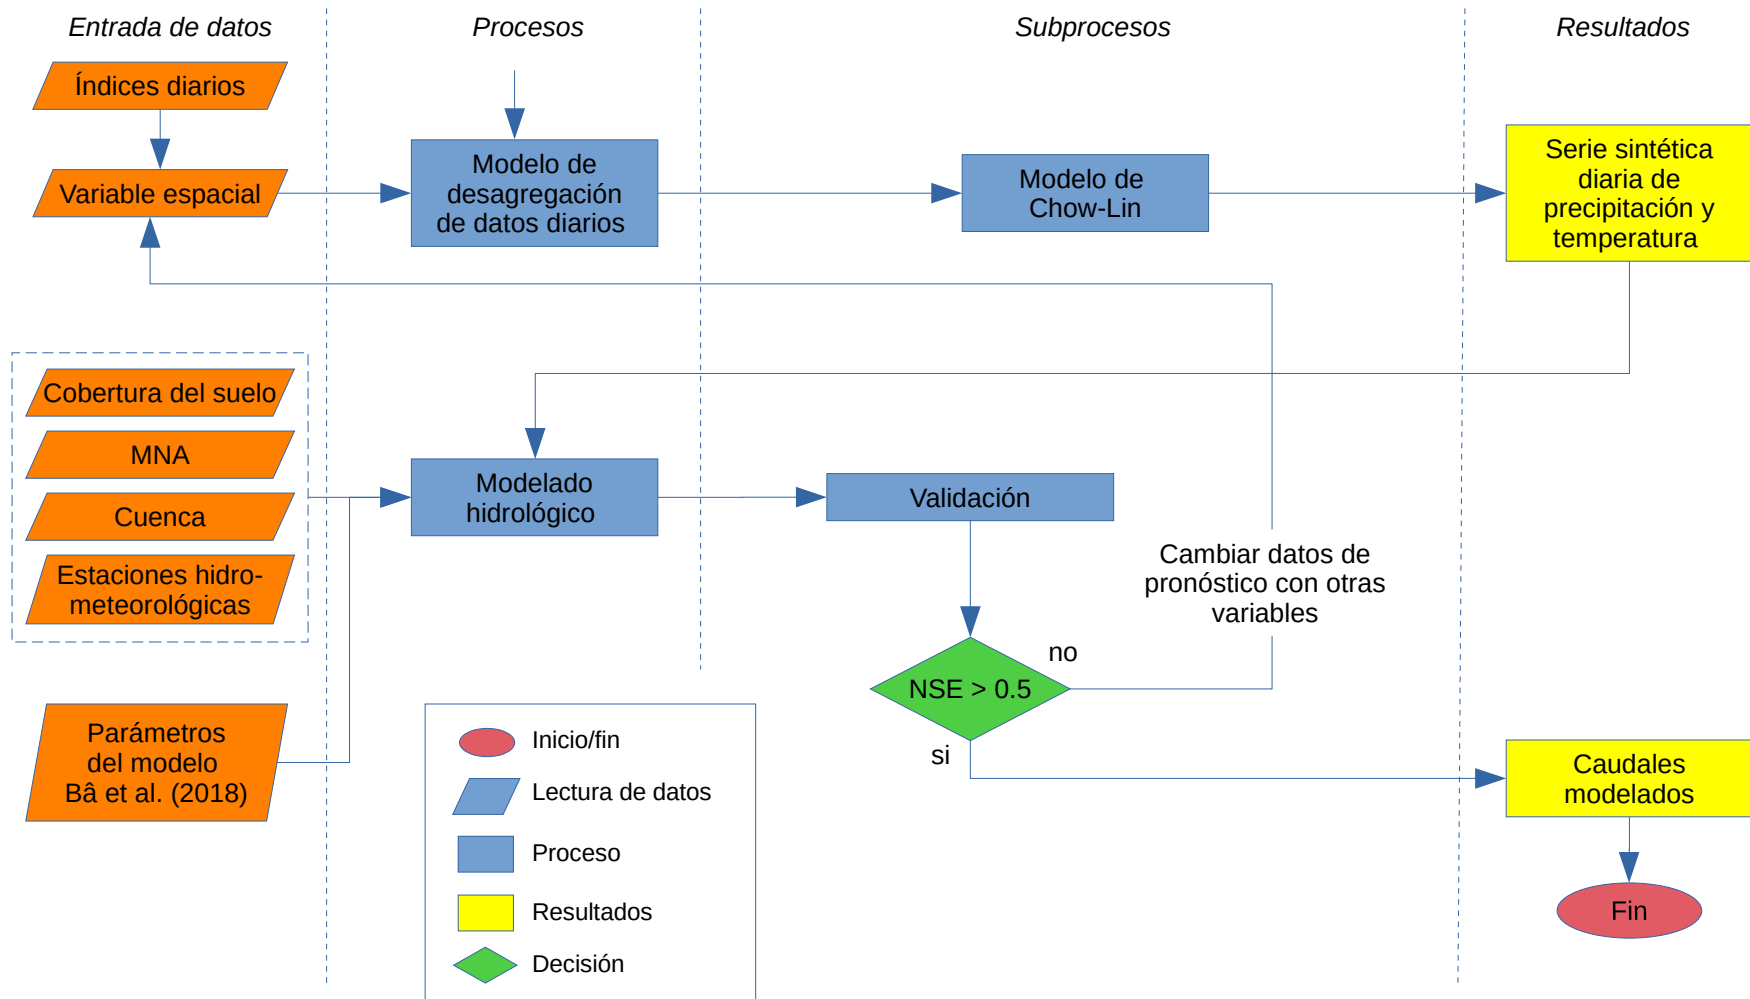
Entrada de datos

Procesos

Subprocesos

Resultados

Índices diarios

Variable espacial

Modelo de desagregación de datos diarios

Modelo de Chow-Lin

Serie sintética diaria de precipitación y temperatura

Cobertura del suelo

MNA

Cuenca

Estaciones hidrometeorológicas

Modelado hidrológico

Validación

Cambiar datos de pronóstico con otras variables

no

NSE > 0.5

si

Parámetros del modelo Bâ et al. (2018)

Inicio/fin

Lectura de datos

Proceso

Resultados

Decisión

Caudales modelados

Fin